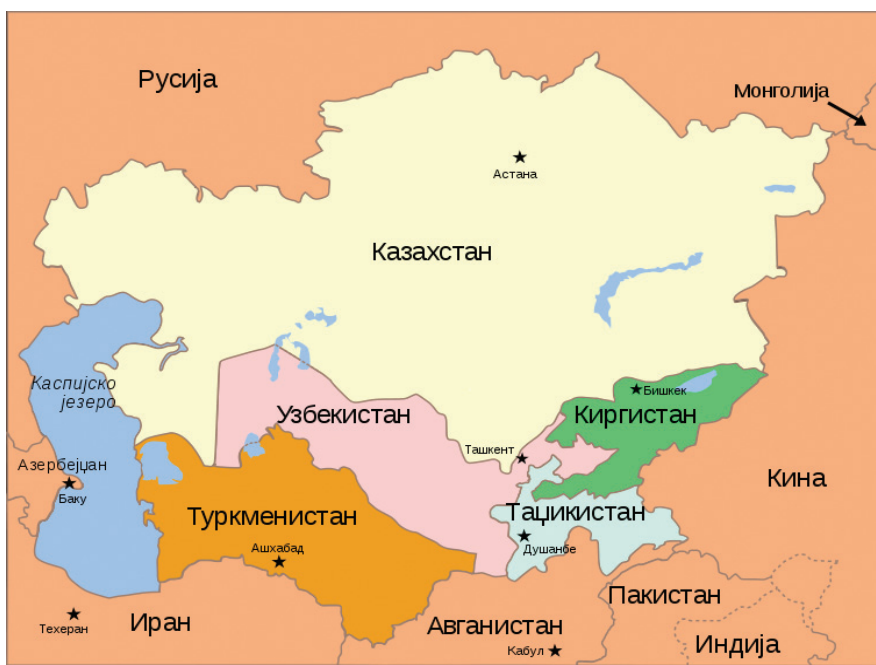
Русија

Монголија

Астана

Казахстан

Каспијско језеро

Бишкек

Киргистан

Узбекистан

Ташкент

Кина

Азербејџан

Баку

Таџикистан

Туркменистан

Душанбе

Ашхабад

Пакистан

Техеран

Иран

Авганистан

Индија

Кабул